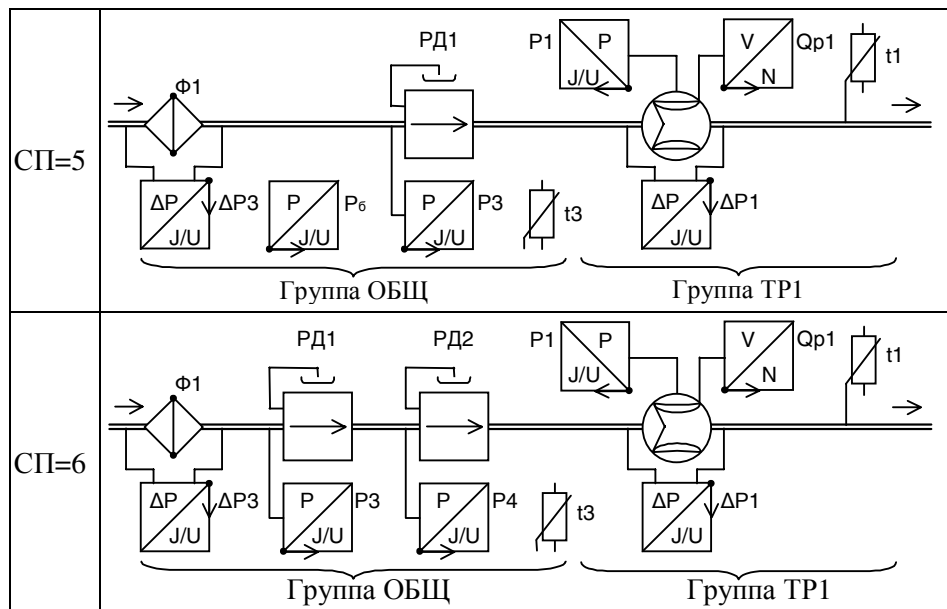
| | |
|---|---|
| СП=5 | Ф1 РД1 P1 P J/U V Qp1 N t1 ΔP J/U ΔP3 P J/U Pб P J/U P3 t3 ΔP J/U ΔP1 Группа ОБЩ Группа ТР1 |
| СП=6 | Ф1 РД1 РД2 P1 P J/U V Qp1 N t1 ΔP J/U ΔP3 P J/U P3 P J/U P4 t3 ΔP J/U ΔP1 Группа ОБЩ Группа ТР1 |